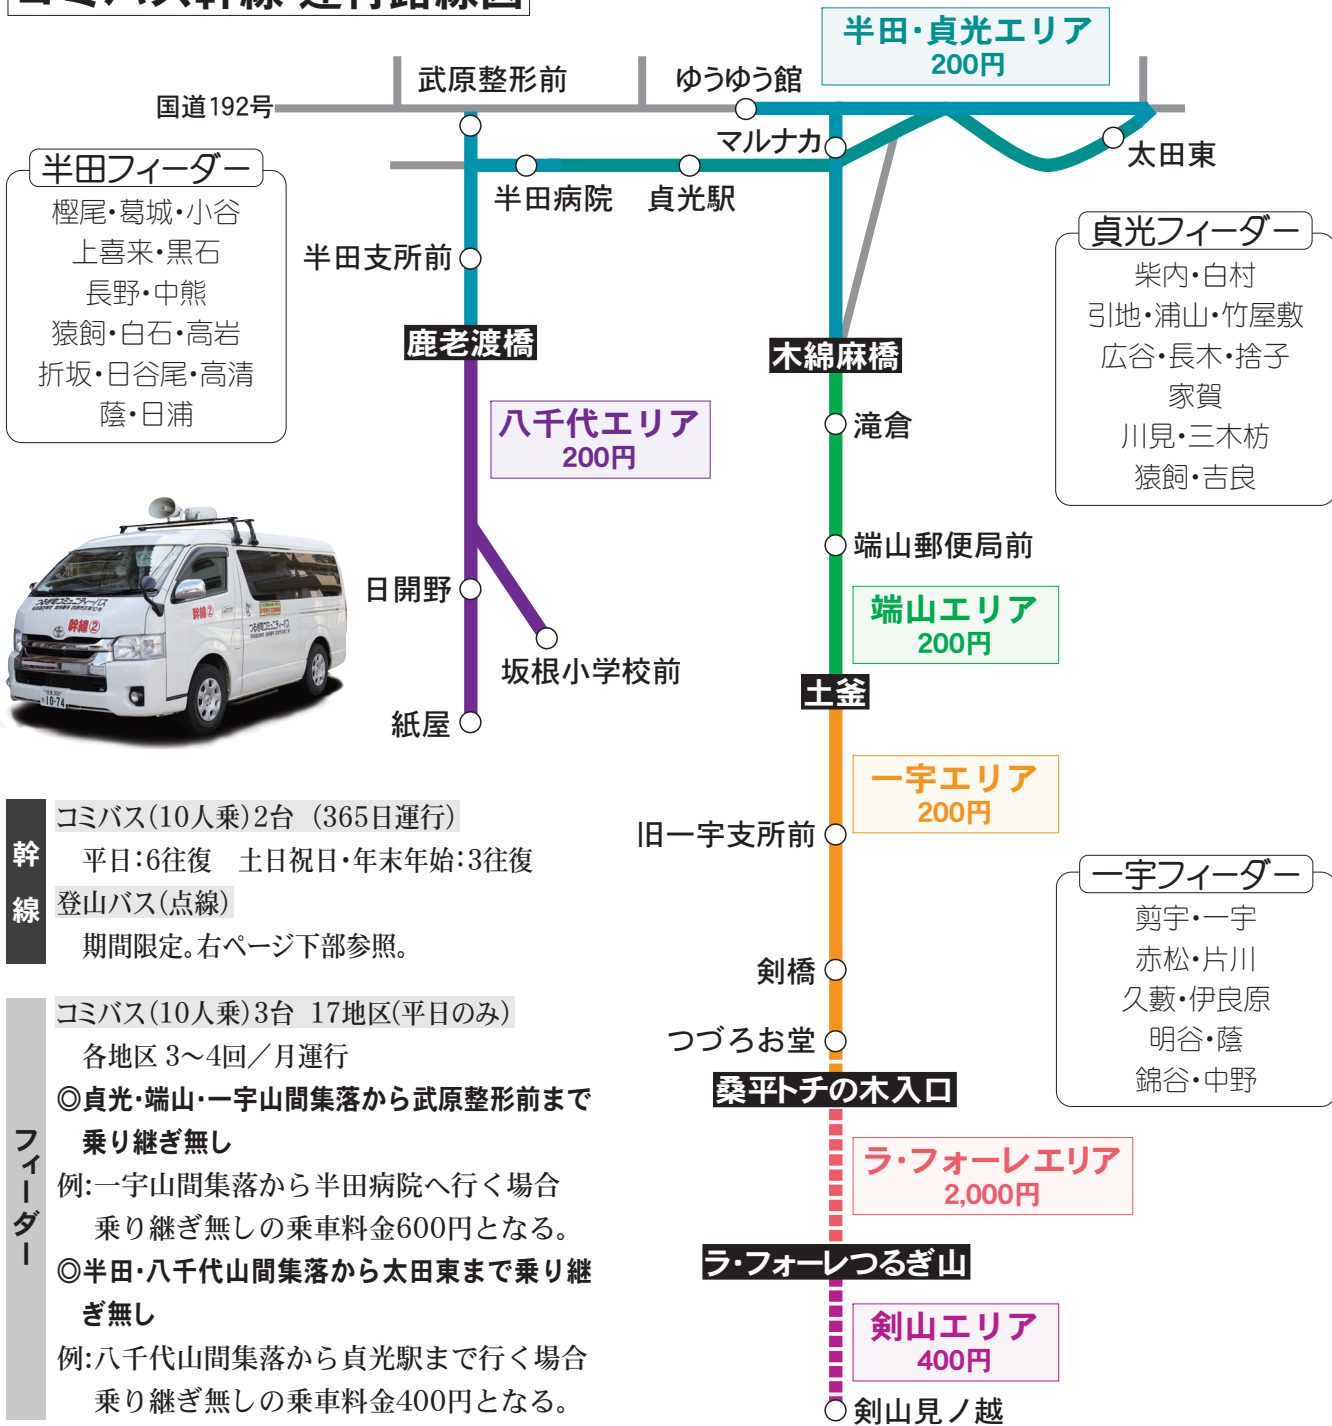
コミバス幹線 運行路線図

半田・貞光エリア
200円

国道192号
武原整形前
ゆうゆう館
マルナカ
太田東
半田病院
貞光駅

半田フィーダー
樫尾・葛城・小谷
上喜来・黒石
長野・中熊
猿飼・白石・高岩
折坂・日谷尾・高清
蔭・日浦

半田支所前
鹿老渡橋
木綿麻橋

貞光フィーダー
柴内・白村
引地・浦山・竹屋敷
広谷・長木・捨子
家賀
川見・三木枋
猿飼・吉良

八千代エリア
200円
滝倉
端山郵便局前
端山エリア
200円
日開野
坂根小学校前
紙屋
土釜
一宇エリア
200円

幹線
コミバス(10人乗)2台 (365日運行)
平日:6往復 土日祝日・年末年始:3往復
登山バス(点線)
期間限定。右ページ下部参照。

旧一宇支所前

一宇フィーダー
剪宇・一宇
赤松・片川
久藪・伊良原
明谷・蔭
錦谷・中野

剣橋
つづろお堂
桑平トチの木入口
ラ・フォーレエリア
2,000円
ラ・フォーレつるぎ山
剣山エリア
400円
剣山見ノ越

フィーダー
コミバス(10人乗)3台 17地区(平日のみ)
各地区 3~4回/月運行
◎貞光・端山・一宇山間集落から武原整形前まで乗り継ぎ無し
例:一宇山間集落から半田病院へ行く場合乗り継ぎ無しの乗車料金600円となる。
◎半田・八千代山間集落から太田東まで乗り継ぎ無し
例:八千代山間集落から貞光駅まで行く場合乗り継ぎ無しの乗車料金400円となる。